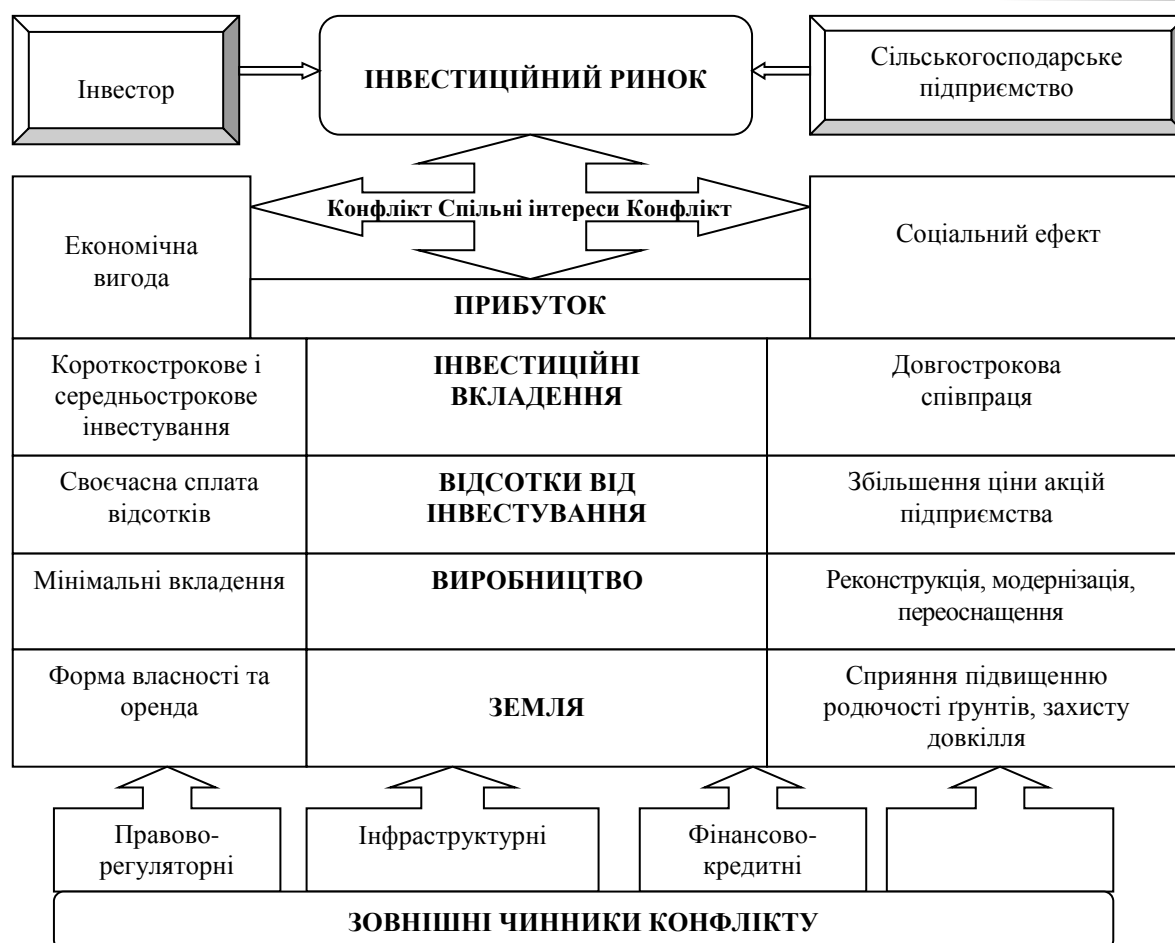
Інвестор

ІНВЕСТИЦІЙНИЙ РИНОК

Сільськогосподарське підприємство

Конфлікт Спільні інтереси Конфлікт

Економічна вигода

Соціальний ефект

ПРИБУТОК

| Короткострокове і середньострокове інвестування | ІНВЕСТИЦІЙНІ ВКЛАДЕННЯ | Довгострокова співпраця |
|---|---|---|
| Своєчасна сплата відсотків | ВІДСОТКИ ВІД ІНВЕСТУВАННЯ | Збільшення ціни акцій підприємства |
| Мінімальні вкладення | ВИРОБНИЦТВО | Реконструкція, модернізація, переоснащення |
| Форма власності та оренда | ЗЕМЛЯ | Сприяння підвищенню родючості ґрунтів, захисту довкілля |

Правово-регуляторні

Інфраструктурні

Фінансово-кредитні

ЗОВНІШНІ ЧИННИКИ КОНФЛІКТУ